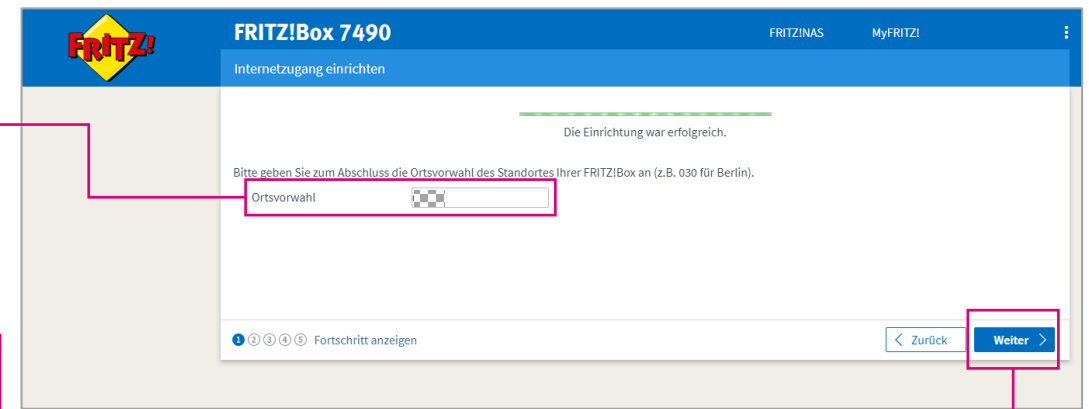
FRITZ!

FRITZ!Box 7490

FRITZ!NAS MyFRITZ!

Internetzugang einrichten

Die Einrichtung war erfolgreich.

Bitte geben Sie zum Abschluss die Ortsvorwahl des Standortes Ihrer FRITZ!Box an (z.B. 030 für Berlin).

Ortsvorwahl

1 2 3 4 5 Fortschritt anzeigen

Zurück

Weiter